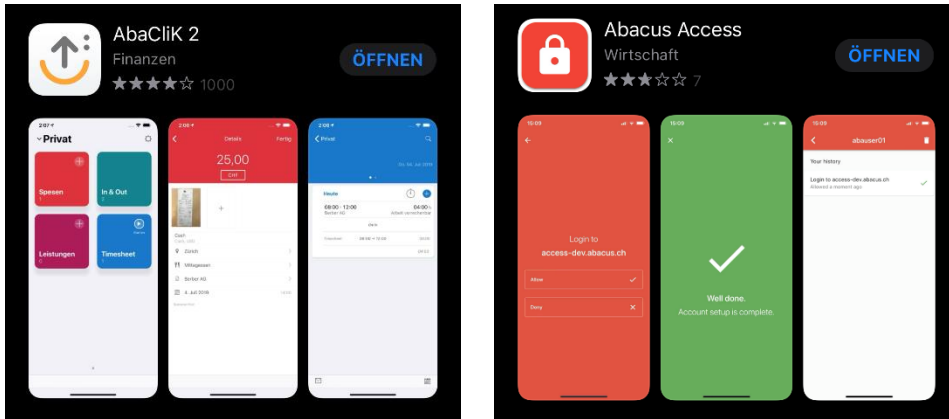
AbaCliK 2
Finanzen
1000
ÖFFNEN

Privat
Spesen
In & Out
Leistungen
Timesheet

Details
Fertig
25,00
CHF
Zürich
Mittagessen
Berber AG
4. Juli 2018

Privat
Heute
08:00 - 12:00
Berber AG
04:00

Abacus Access
Wirtschaft
7
ÖFFNEN

Login to
access-dev.abacus.ch
Allow
Deny

Well done.
Account setup is complete.

abauser01
Your history
Login to access-dev.abacus.ch
Allowed a moment ago